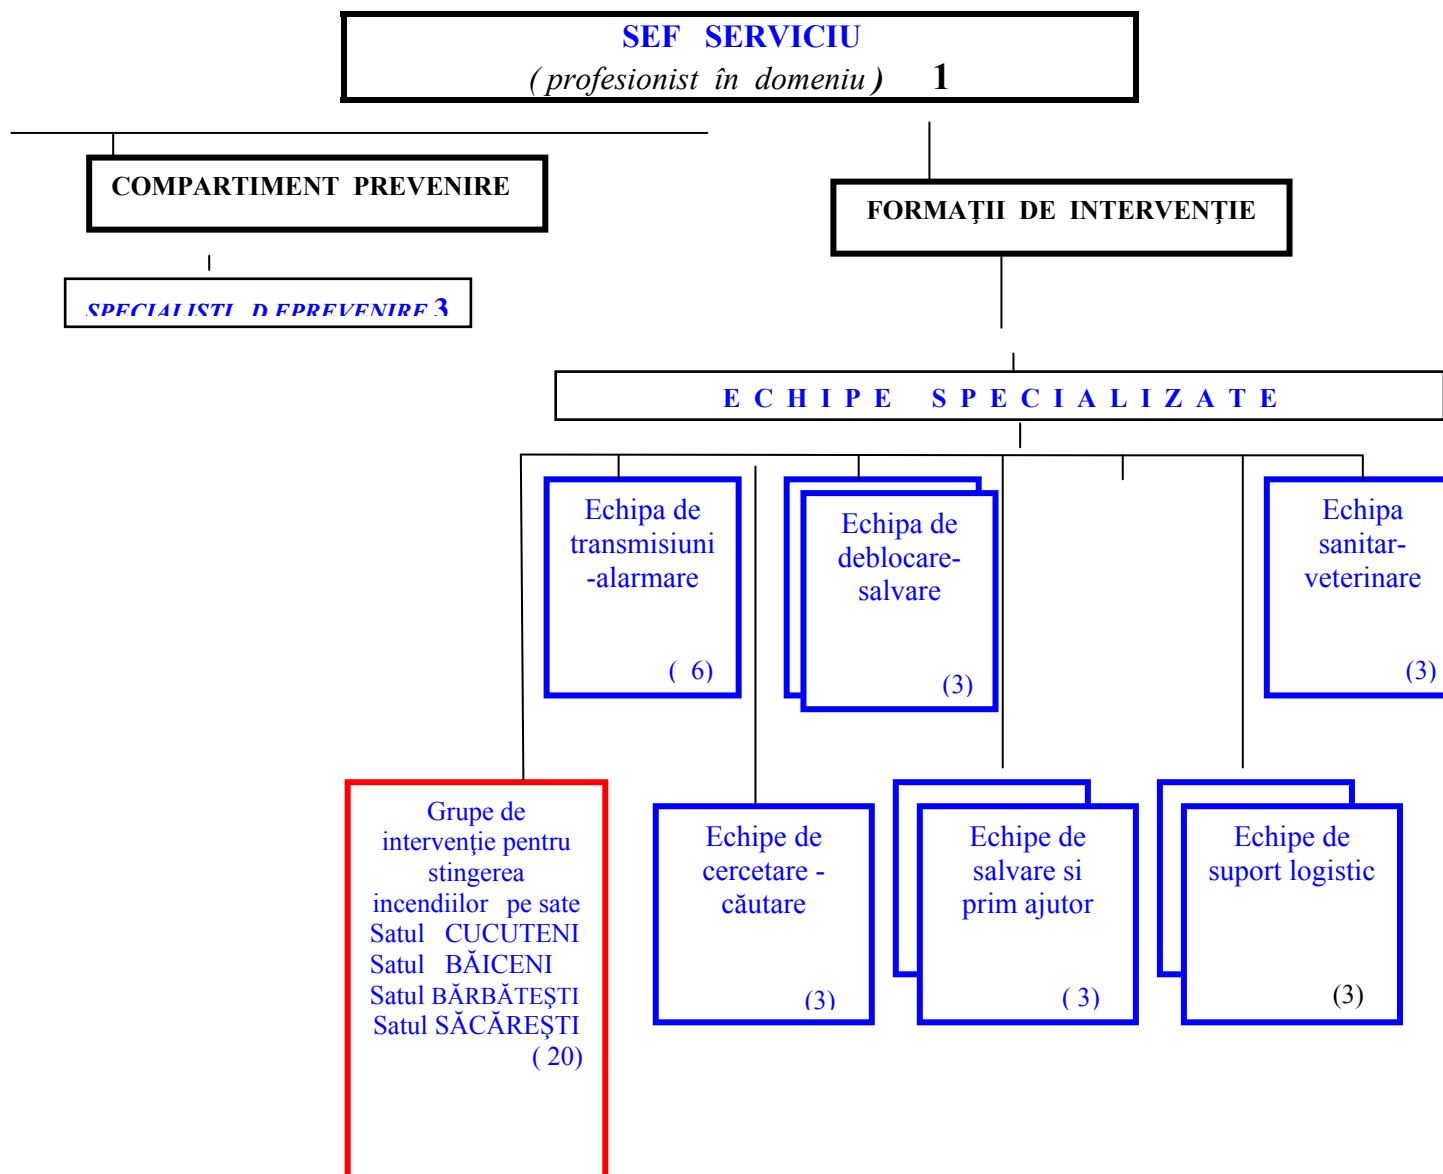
SEF SERVICIU
( profesionist în domeniu ) 1

COMPARTIMENT PREVENIRE

SPECIALISTI D EPREVENIRE 3

FORMAŢII DE INTERVENŢIE

E C H I P E S P E C I A L I Z A T E

Echipa de transmisiuni -alarmare
( 6)

Echipa de deblocare-salvare
(3)

Echipa sanitar-veterinare
(3)

Grupe de intervenţie pentru stingerea incendiilor pe sate
Satul CUCUTENI
Satul BĂICENI
Satul BĂRBĂTEŞTI
Satul SĂCĂREŞTI
( 20)

Echipe de cercetare - căutare
(3)

Echipe de salvare si prim ajutor
( 3)

Echipe de suport logistic
(3)